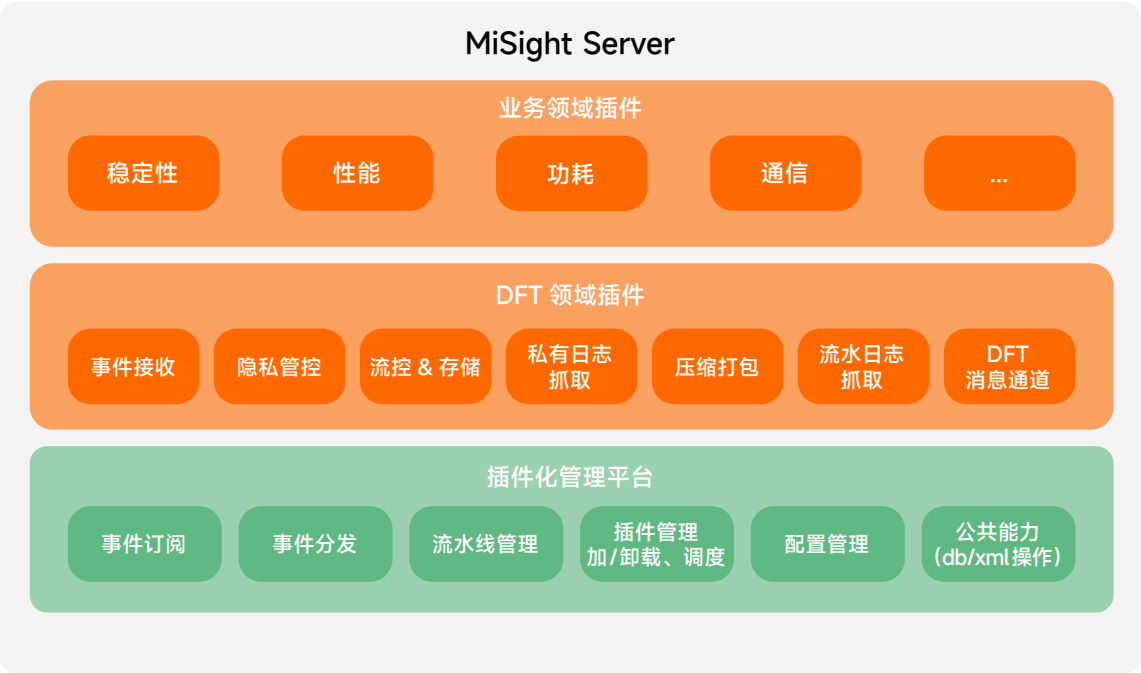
MiSight Server

业务领域插件

稳定性

性能

功耗

通信

...

DFT 领域插件

事件接收

隐私管控

流控 & 存储

私有日志抓取

压缩打包

流水日志抓取

DFT 消息通道

插件化管理平台

事件订阅

事件分发

流水线管理

插件管理 加/卸载、调度

配置管理

公共能力 (db/xml操作)